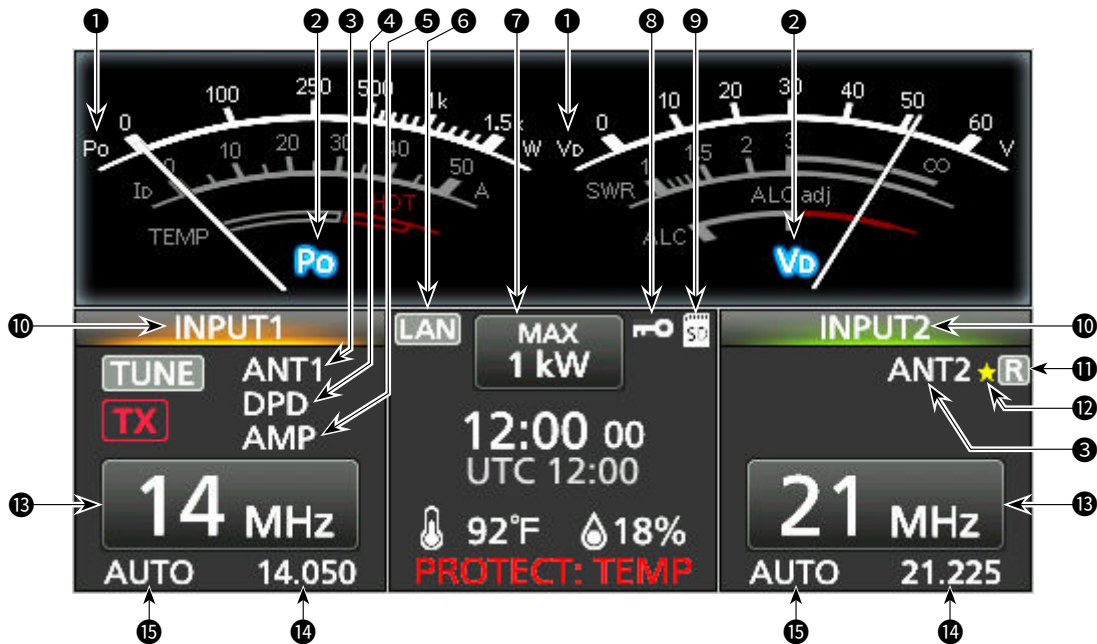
1 2 3 4 5 6 7 1 8 9 2

0 100 250 500 1k 1.5k
Po W
0 10 20 30 40 50
ID A
TEMP HOT
Po

0 10 20 30 40 50 60
VD V
1 1.5 2 3 ∞
SWR
ALC adj
ALC
VD

10 INPUT1
TUNE
TX
ANT1
DPD
AMP
13 14 MHz
AUTO 14.050
15 14

LAN
MAX
1 kW
12:00 00
UTC 12:00
92°F 18%
PROTECT: TEMP

INPUT2 10
ANT2 R 11
12
3
21 MHz 13
AUTO 21.225
15 14